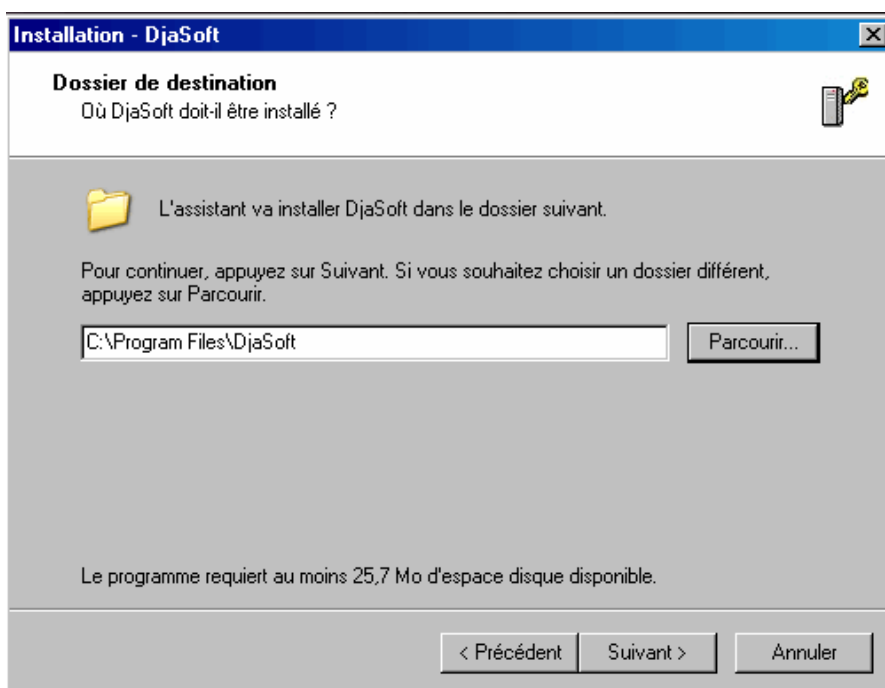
Installation - DjaSoft

Dossier de destination
Où DjaSoft doit-il être installé ?

L'assistant va installer DjaSoft dans le dossier suivant.

Pour continuer, appuyez sur Suivant. Si vous souhaitez choisir un dossier différent, appuyez sur Parcourir.

C:\Program Files\DjaSoft

Parcourir...

Le programme requiert au moins 25,7 Mo d'espace disque disponible.

< Précédent

Suivant >

Annuler